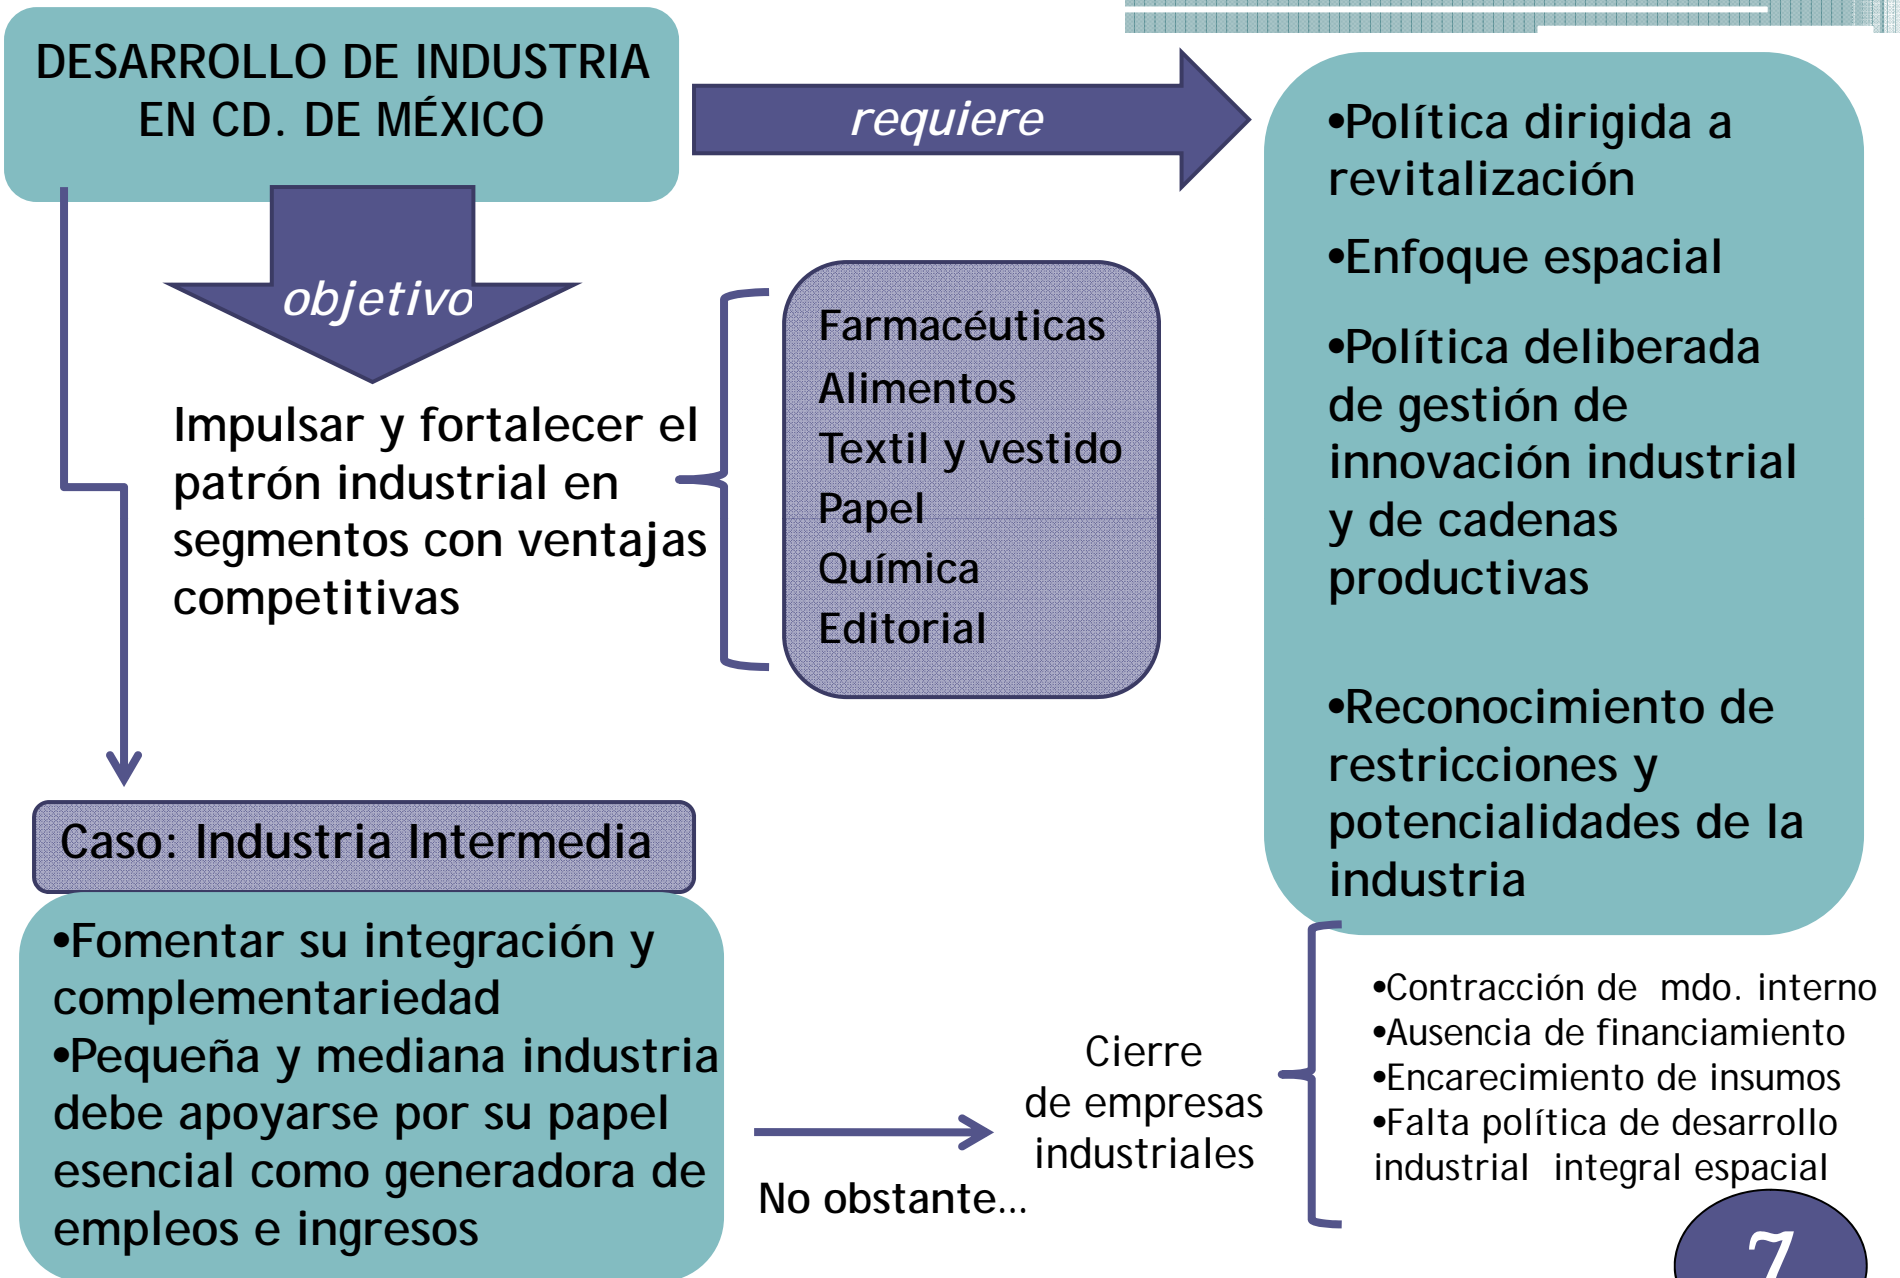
DESARROLLO DE INDUSTRIA EN CD. DE MÉXICO

requiere

•Política dirigida a revitalización

•Enfoque espacial

•Política deliberada de gestión de innovación industrial y de cadenas productivas

•Reconocimiento de restricciones y potencialidades de la industria

objetivo

Impulsar y fortalecer el patrón industrial en segmentos con ventajas competitivas

Farmacéuticas
Alimentos
Textil y vestido
Papel
Química
Editorial

Caso: Industria Intermedia

•Fomentar su integración y complementariedad
•Pequeña y mediana industria debe apoyarse por su papel esencial como generadora de empleos e ingresos

No obstante…

Cierre de empresas industriales

•Contracción de mdo. interno
•Ausencia de financiamiento
•Encarecimiento de insumos
•Falta política de desarrollo industrial integral espacial

7